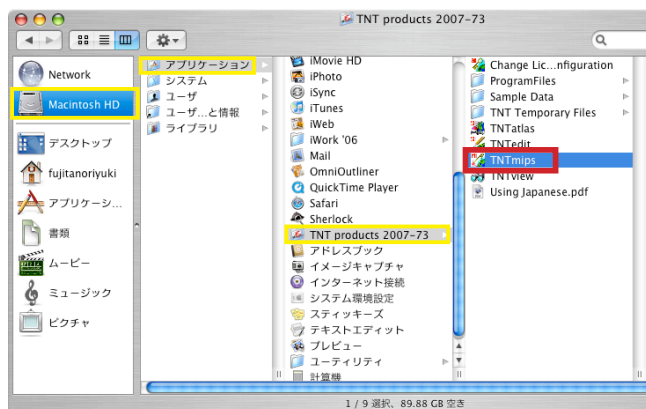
TNT products 2007-73

Network
Macintosh HD
デスクトップ
fujitanoriyuki
アプリケーシ...
書類
ムービー
ミュージック
ピクチャ

アプリケーション
システム
ユーザ
ユーザ...と情報
ライブラリ

iMovie HD
iPhoto
iSync
iTunes
iWeb
iWork '06
Mail
OmniOutliner
QuickTime Player
Safari
Sherlock
TNT products 2007-73
アドレスブック
イメージキャプチャ
インターネット接続
システム環境設定
スティッキーズ
テキストエディット
プレビュー
ユーティリティ
計算機

Change Lic...nfiguration
ProgramFiles
Sample Data
TNT Temporary Files
TNTatlas
TNTedit
TNTmips
TNTview
Using Japanese.pdf

1 / 9 選択、89.88 GB 空き